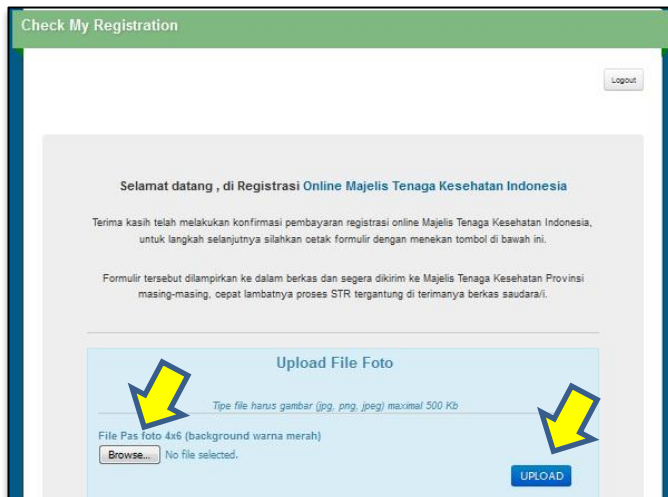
Check My Registration

Logout

Selamat datang , di Registrasi Online Majelis Tenaga Kesehatan Indonesia

Terima kasih telah melakukan konfirmasi pembayaran registrasi online Majelis Tenaga Kesehatan Indonesia, untuk langkah selanjutnya silahkan cetak formulir dengan menekan tombol di bawah ini.

Formulir tersebut dilampirkan ke dalam berkas dan segera dikirim ke Majelis Tenaga Kesehatan Provinsi masing-masing, cepat lambatnya proses STR tergantung di terimanya berkas saudara/i.

Upload File Foto

Tipe file harus gambar (jpg, png, jpeg) maximal 500 Kb

File Pas foto 4x6 (background warna merah)

Browse... No file selected.

UPLOAD